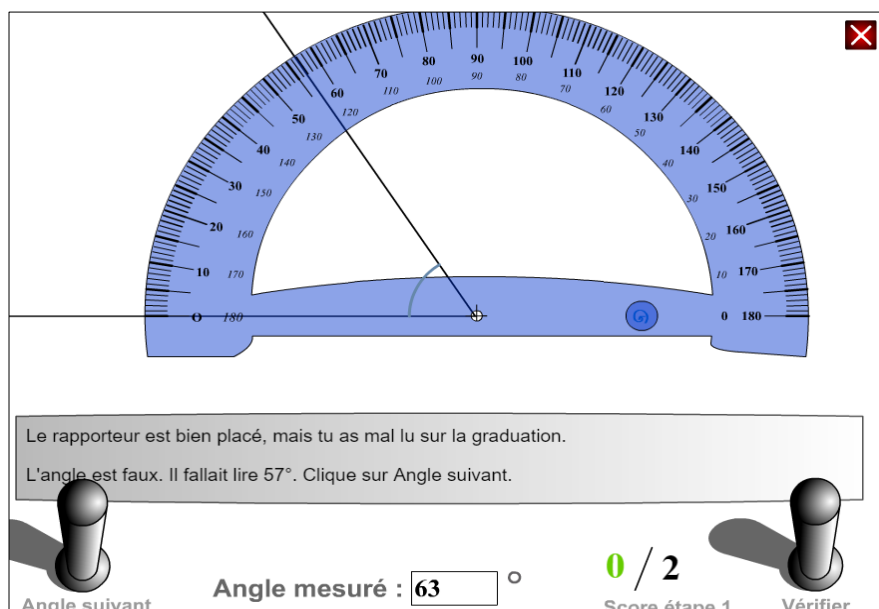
80 90 100
100 90 80
70 110
110 70
60 120
120 60
130 50
50 130
140 40
40 140
150 30
30 150
160 20
20 160
170 10
10 170
0 180
0 180

Le rapporteur est bien placé, mais tu as mal lu sur la graduation.

L'angle est faux. Il fallait lire 57°. Clique sur Angle suivant.

Angle suivant

Angle mesuré : 63 °

0 / 2

Score étape 1

Vérifier